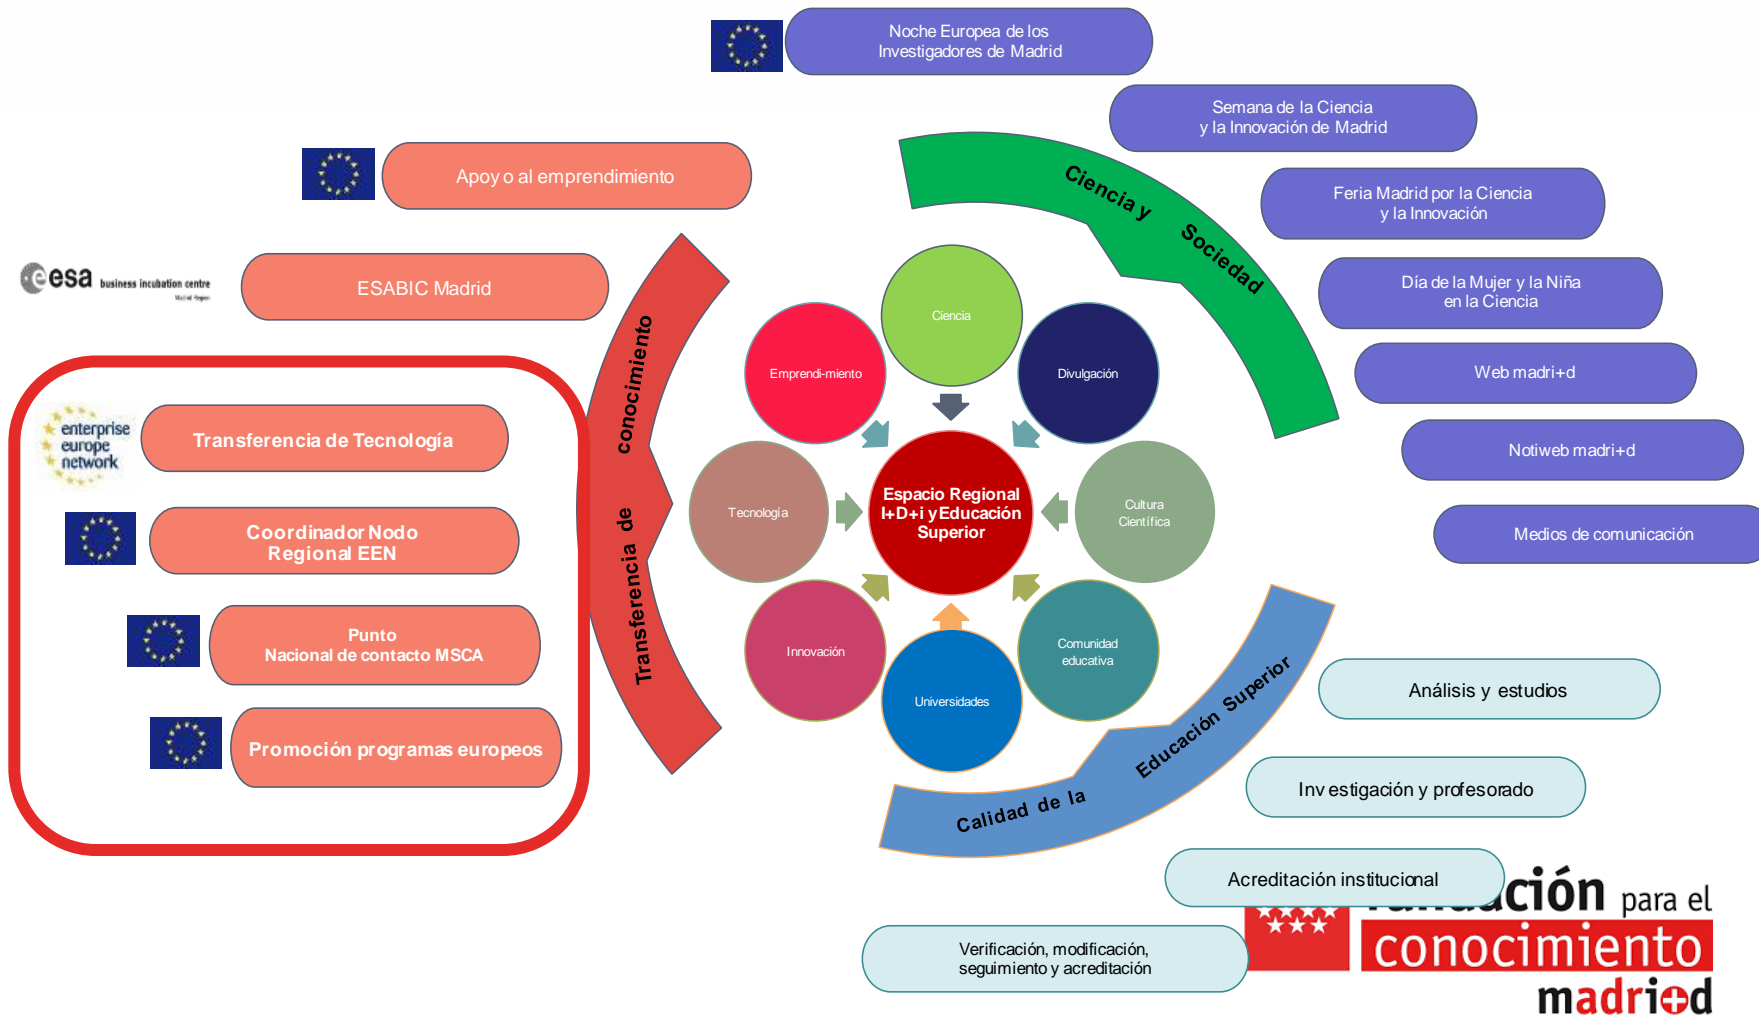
Noche Europea de los Investigadores de Madrid

Semana de la Ciencia y la Innovación de Madrid

Apoyo al emprendimiento

Ciencia y Sociedad

Feria Madrid por la Ciencia y la Innovación

esa business incubation centre

ESABIC Madrid

Día de la Mujer y la Niña en la Ciencia

Transferencia de conocimiento

Ciencia

Emprendi-miento

Divulgación

Web madri+d

enterprise europe network

Transferencia de Tecnología

Notiweb madri+d

Tecnología

Espacio Regional I+D+i y Educación Superior

Cultura Científica

Coordinador Nodo Regional EEN

Medios de comunicación

Punto Nacional de contacto MSCA

Innovación

Comunidad educativa

Universidades

Análisis y estudios

Promoción programas europeos

Calidad de la Educación Superior

Investigación y profesorado

Acreditación institucional

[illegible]ción para el conocimiento madri+d

Verificación, modificación, seguimiento y acreditación